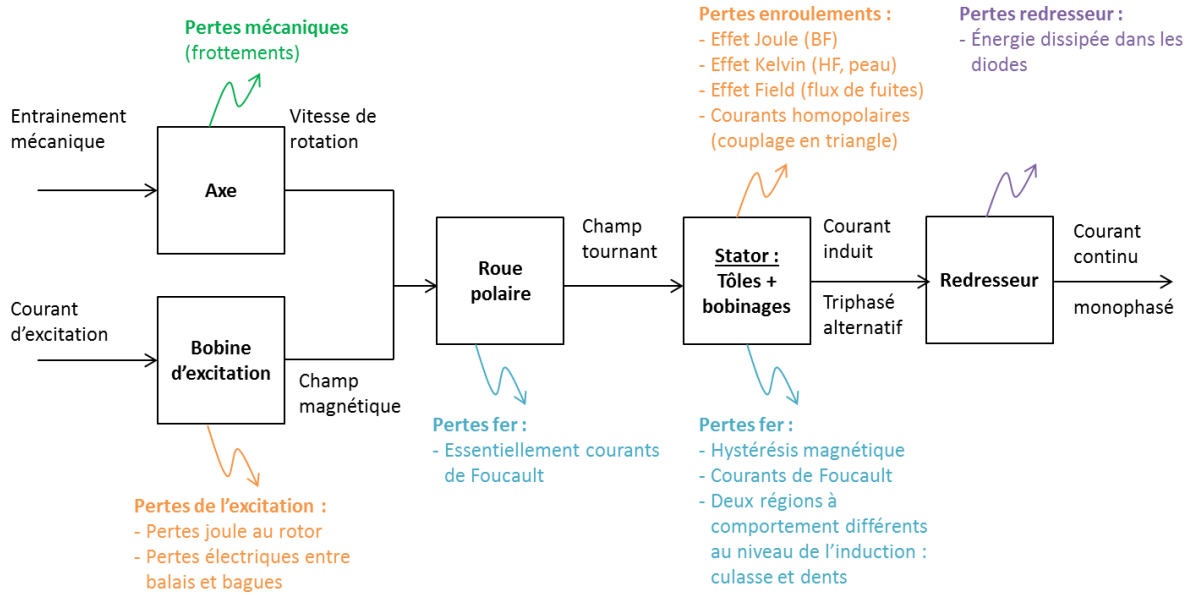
Pertes mécaniques
(frottements)

Entrainement mécanique

Vitesse de rotation

Axe

Courant d'excitation

Bobine d'excitation

Champ magnétique

Pertes de l'excitation :
- Pertes joule au rotor
- Pertes électriques entre balais et bagues

Roue polaire

Champ tournant

Pertes fer :
- Essentiellement courants de Foucault

Pertes enroulements :
- Effet Joule (BF)
- Effet Kelvin (HF, peau)
- Effet Field (flux de fuites)
- Courants homopolaires (couplage en triangle)

Stator : Tôles + bobinages

Courant induit

Triphasé alternatif

Pertes fer :
- Hystérésis magnétique
- Courants de Foucault
- Deux régions à comportement différents au niveau de l'induction : culasse et dents

Pertes redresseur :
- Énergie dissipée dans les diodes

Redresseur

Courant continu

monophasé